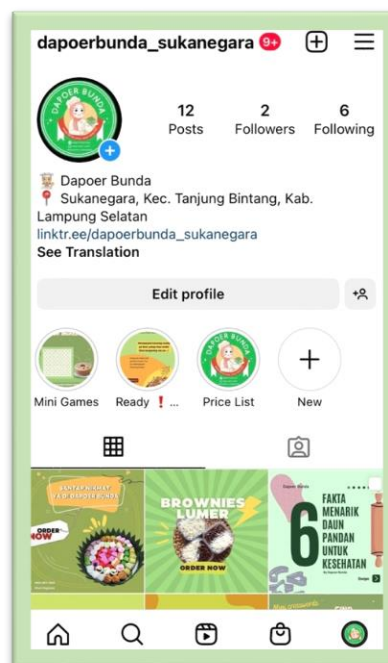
dapoerbunda_sukanegara 9+

12 Posts
2 Followers
6 Following

DAPOER BUNDA

Dapoer Bunda
Sukanegara, Kec. Tanjung Bintang, Kab. Lampung Selatan
linktr.ee/dapoerbunda_sukanegara
See Translation

Edit profile

Mini Games
Ready ❗ ...
Price List
New

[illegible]
ORDER NOW

BROWNIES LUMER
ORDER NOW

Dapoer Bunda
FAKTA MENARIK DAUN PANDAN UNTUK KESEHATAN
6